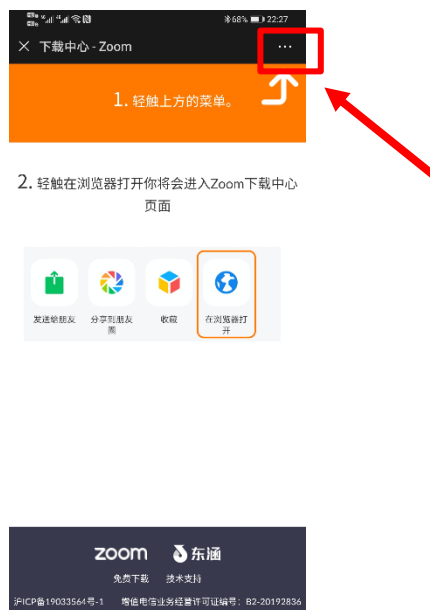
68% 22:27

× 下载中心 - Zoom ···

1. 轻触上方的菜单。

2. 轻触在浏览器打开你将会进入Zoom下载中心页面

发送给朋友

分享到朋友圈

收藏

在浏览器打开

zoom 东涵

免费下载 技术支持

沪ICP备19033564号-1 增值电信业务经营许可证编号：B2-20192836